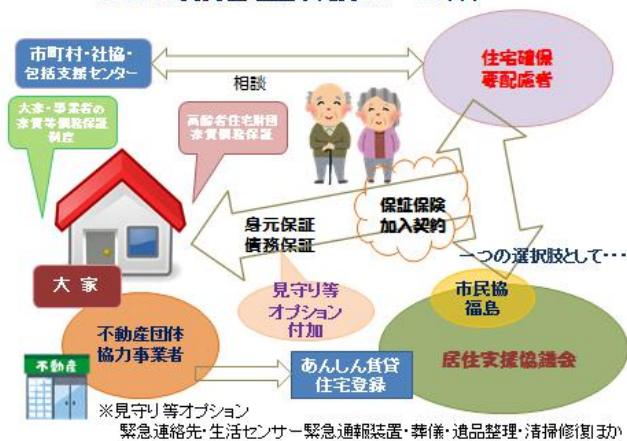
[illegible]

市町村・社協・包括支援センター

相談

住宅確保要配慮者

大家・事業者の家賃等債務保証制度

高齢者住宅財団家賃債務保証

保証保険加入契約

身元保証
債務保証

一つの選択肢として・・・

大家

見守り等オプション付加

市民協福島

不動産団体協力事業者

不動産

あんしん賃貸住宅登録

居住支援協議会

※見守り等オプション
緊急連絡先・生活センサー緊急通報装置・葬儀・遺品整理・清掃修繕ほか